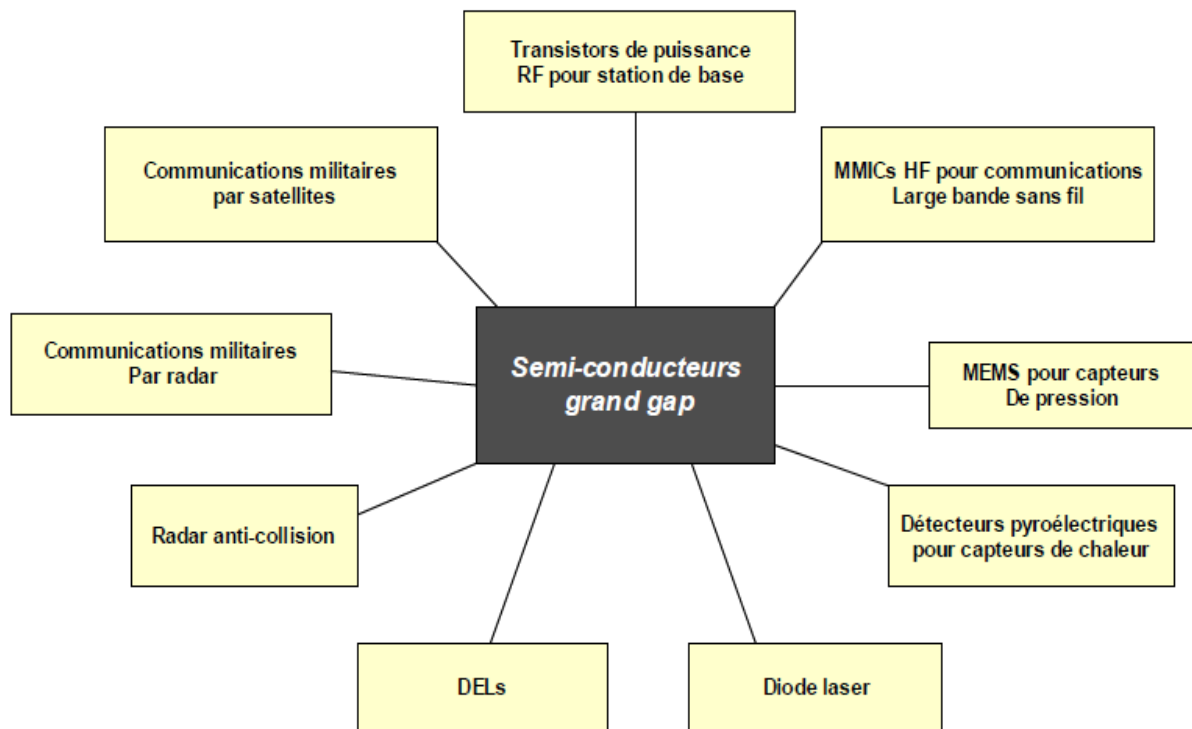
Transistors de puissance RF pour station de base

Communications militaires par satellites

MMICs HF pour communications Large bande sans fil

Communications militaires Par radar

Semi-conducteurs grand gap

MEMS pour capteurs De pression

Radar anti-collision

Détecteurs pyroélectriques pour capteurs de chaleur

DELs

Diode laser